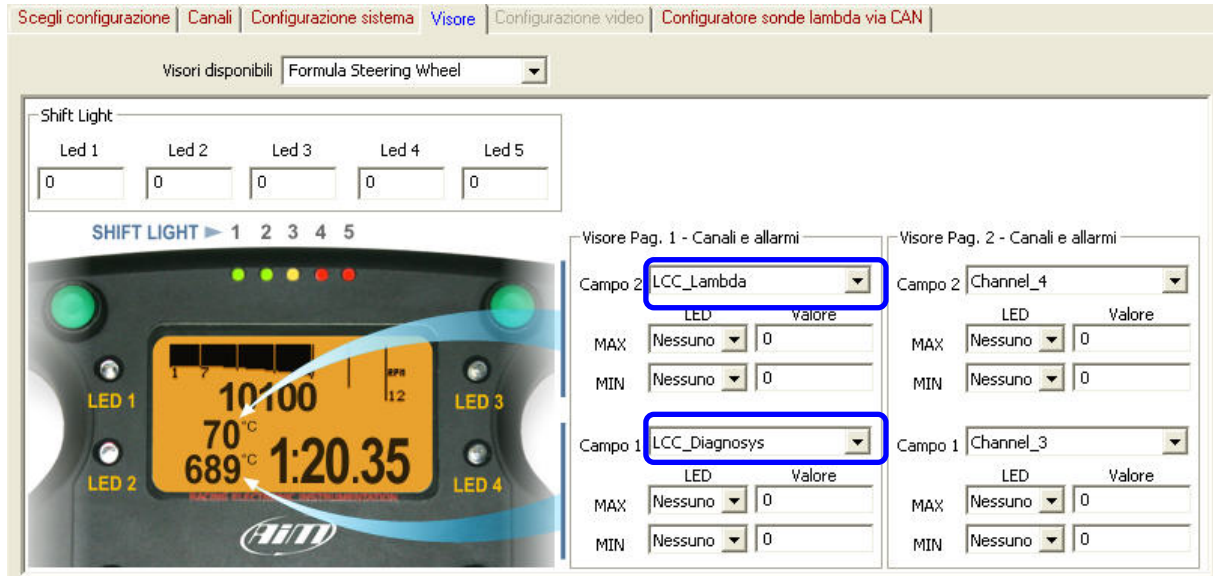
Scegli configurazione | Canali | Configurazione sistema | Visore | Configurazione video | Configuratore sonde lambda via CAN

Visori disponibili Formula Steering Wheel

Shift Light
Led 1 0
Led 2 0
Led 3 0
Led 4 0
Led 5 0

SHIFT LIGHT ► 1 2 3 4 5

LED 1
LED 2
LED 3
LED 4
1 7
RPM
12
10100
70°C
689°C
1:20.35
AiM

Visore Pag. 1 - Canali e allarmi
Campo 2 LCC_Lambda
LED Valore
MAX Nessuno 0
MIN Nessuno 0
Campo 1 LCC_Diagnosys
LED Valore
MAX Nessuno 0
MIN Nessuno 0

Visore Pag. 2 - Canali e allarmi
Campo 2 Channel_4
LED Valore
MAX Nessuno 0
MIN Nessuno 0
Campo 1 Channel_3
LED Valore
MAX Nessuno 0
MIN Nessuno 0